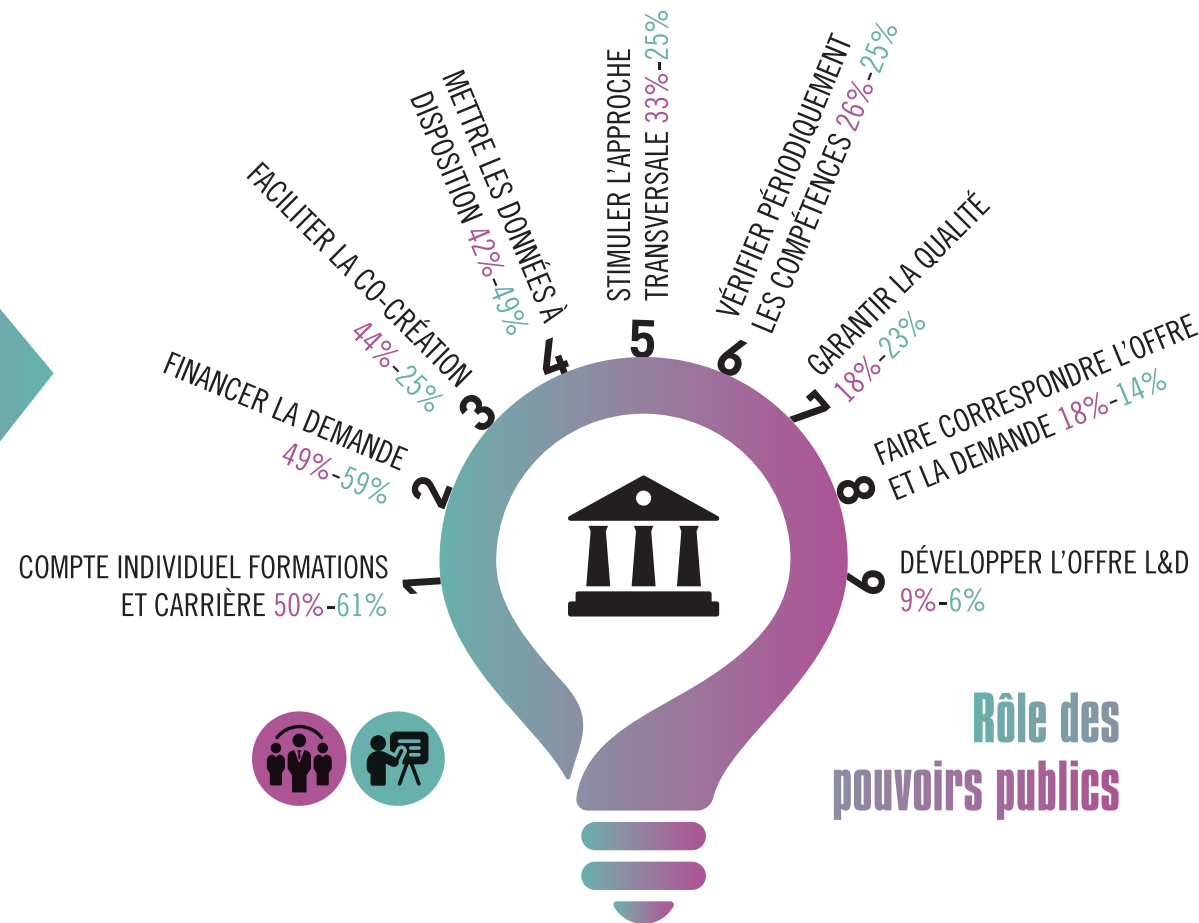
COMPTE INDIVIDUEL FORMATIONS ET CARRIÈRE 50%-61%
1

FINANCER LA DEMANDE 49%-59%
2

FACILITER LA CO-CRÉATION 44%-25%
3

METTRE LES DONNÉES À DISPOSITION 42%-49%
4

STIMULER L'APPROCHE TRANSVERSALE 33%-25%
5

VÉRIFIER PÉRIODIQUEMENT LES COMPÉTENCES 26%-25%
6

GARANTIR LA QUALITÉ 18%-23%
7

FAIRE CORRESPONDRE L'OFFRE ET LA DEMANDE 18%-14%
8

DÉVELOPPER L'OFFRE L&D 9%-6%
9

Rôle des pouvoirs publics